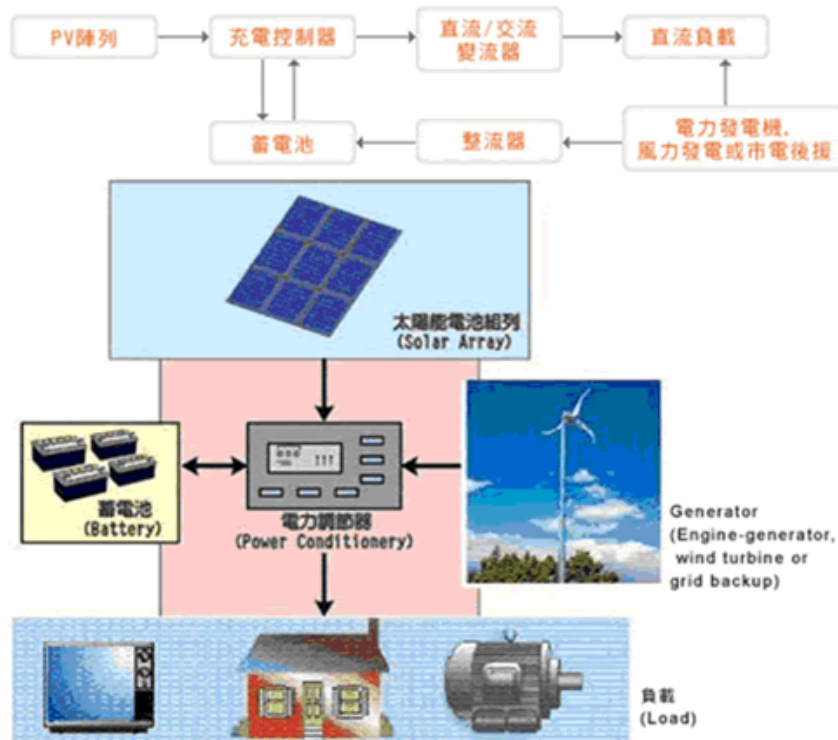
PV陣列

充電控制器

直流/交流
變流器

直流負載

蓄電池

整流器

電力發電機,
風力發電或市電後援

太陽能電池組列
(Solar Array)

蓄電池
(Battery)

電力調節器
(Power Conditionery)

Generator
(Engine-generator,
wind turbine or
grid backup)

負載
(Load)